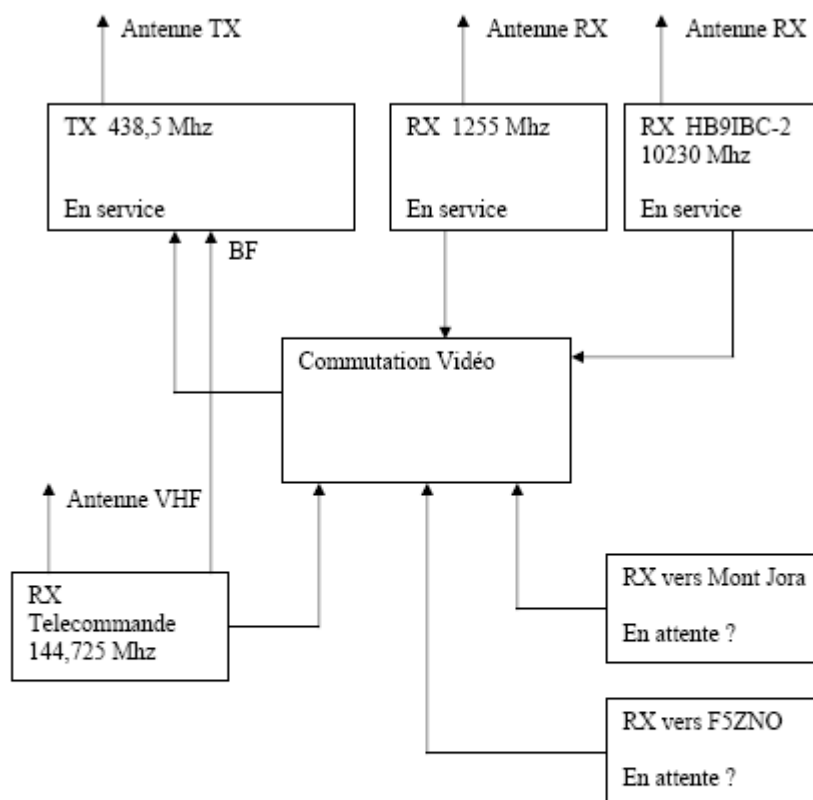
Antenne TX

Antenne RX

Antenne RX

TX 438,5 Mhz

En service

RX 1255 Mhz

En service

RX HB9IBC-2
10230 Mhz

En service

BF

Commutation Vidéo

Antenne VHF

RX
Telecommande
144,725 Mhz

RX vers Mont Jora

En attente ?

RX vers F5ZNO

En attente ?